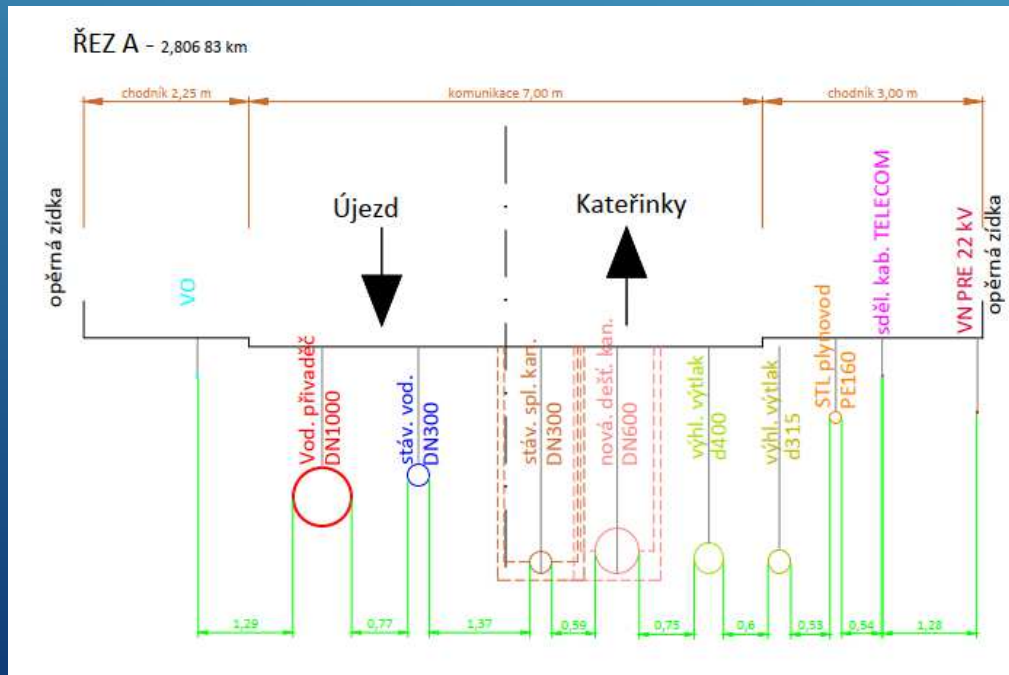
ŘEZ A - 2,806 83 km

chodník 2,25 m

komunikace 7,00 m

chodník 3,00 m

opěrná zídka

Újezd

Kateřinky

opěrná zídka

VO

Vod. přivaděč DN1000

stáv. vod. DN300

stáv. spl. kan. DN300

nová dešť. kan. DN600

výhl. výtlak d400

výhl. výtlak d315

STL plynovod PE160

sděl. kab. TELECOM

VN PRE 22 kV

1,29

0,77

1,37

0,59

0,75

0,6

0,53

0,54

1,28